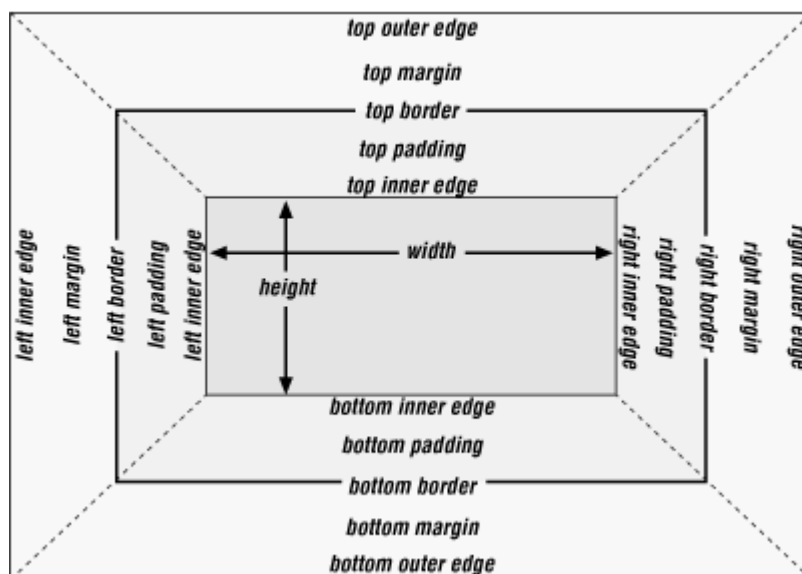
top outer edge

top margin

top border

top padding

top inner edge

left inner edge

left margin

left border

left padding

left inner edge

width

height

right inner edge

right padding

right border

right margin

right outer edge

bottom inner edge

bottom padding

bottom border

bottom margin

bottom outer edge